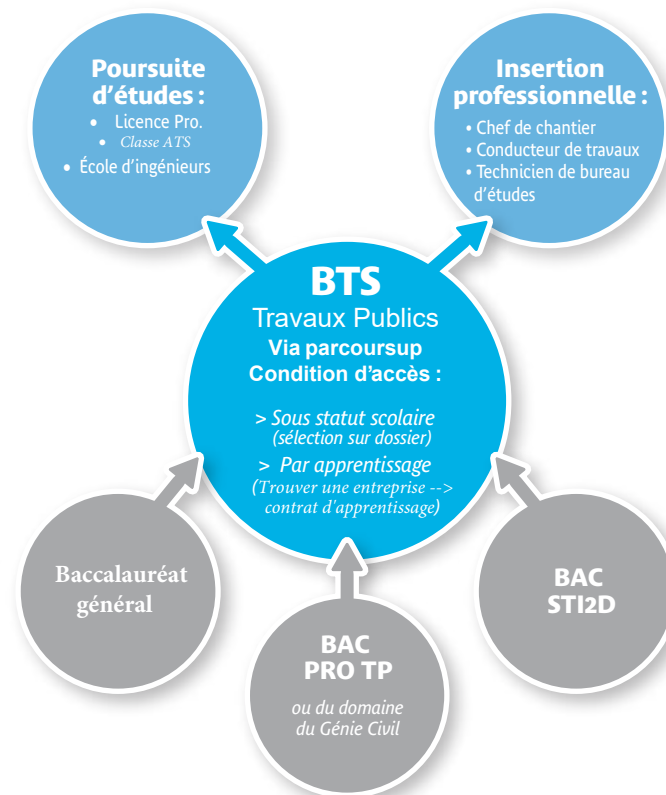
Poursuite d'études :
• Licence Pro.
• Classe ATS
• École d'ingénieurs

Insertion professionnelle :
• Chef de chantier
• Conducteur de travaux
• Technicien de bureau d'études

BTS
Travaux Publics
Via parcoursup
Condition d'accès :

> Sous statut scolaire (sélection sur dossier)
> Par apprentissage (Trouver une entreprise --> contrat d'apprentissage)

Baccalauréat général

BAC PRO TP
ou du domaine du Génie Civil

BAC STI2D